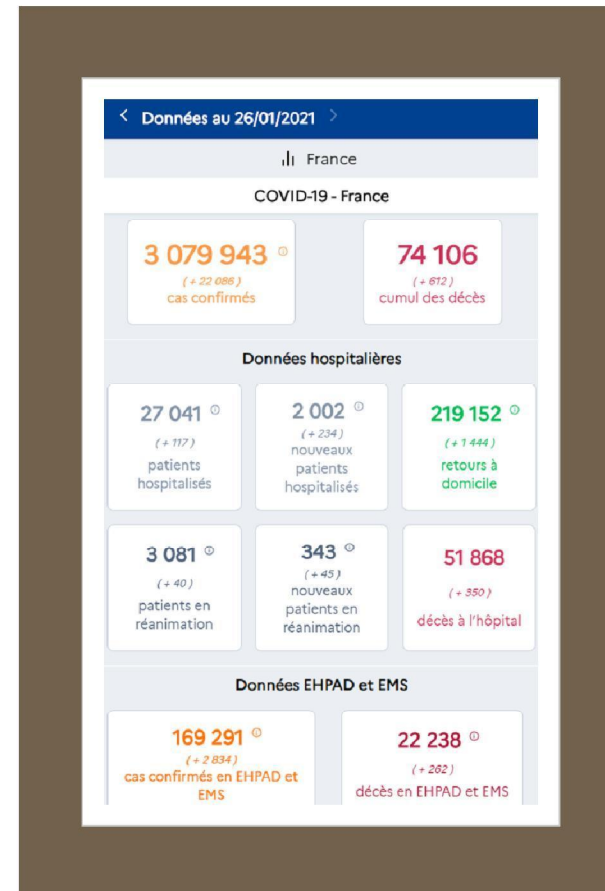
< Données au 26/01/2021 >

France

COVID-19 - France

3 079 943
( + 22 086 )
cas confirmés

74 106
( + 612 )
cumul des décès

Données hospitalières

27 041
( + 117 )
patients hospitalisés

2 002
( + 234 )
nouveaux patients hospitalisés

219 152
( + 1 444 )
retours à domicile

3 081
( + 40 )
patients en réanimation

343
( + 45 )
nouveaux patients en réanimation

51 868
( + 350 )
décès à l'hôpital

Données EHPAD et EMS

169 291
( + 2 834 )
cas confirmés en EHPAD et EMS

22 238
( + 262 )
décès en EHPAD et EMS